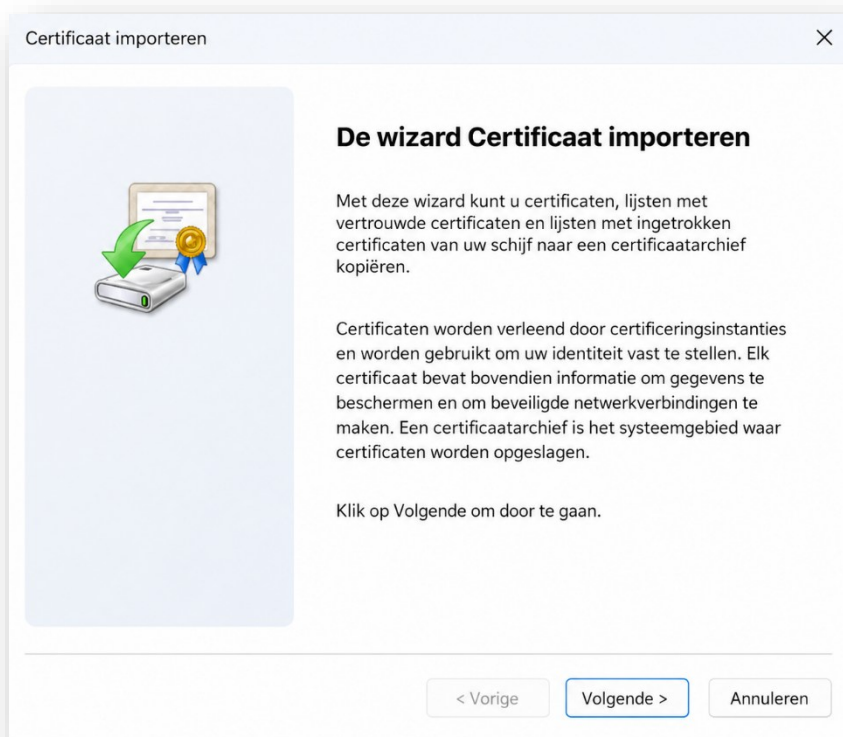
Certificaat importeren

×

De wizard Certificaat importeren

Met deze wizard kunt u certificaten, lijsten met vertrouwde certificaten en lijsten met ingetrokken certificaten van uw schijf naar een certificaatarchief kopiëren.

Certificaten worden verleend door certificeringsinstanties en worden gebruikt om uw identiteit vast te stellen. Elk certificaat bevat bovendien informatie om gegevens te beschermen en om beveiligde netwerkverbindingen te maken. Een certificaatarchief is het systeemgebied waar certificaten worden opgeslagen.

Klik op Volgende om door te gaan.

< Vorige

Volgende >

Annuleren